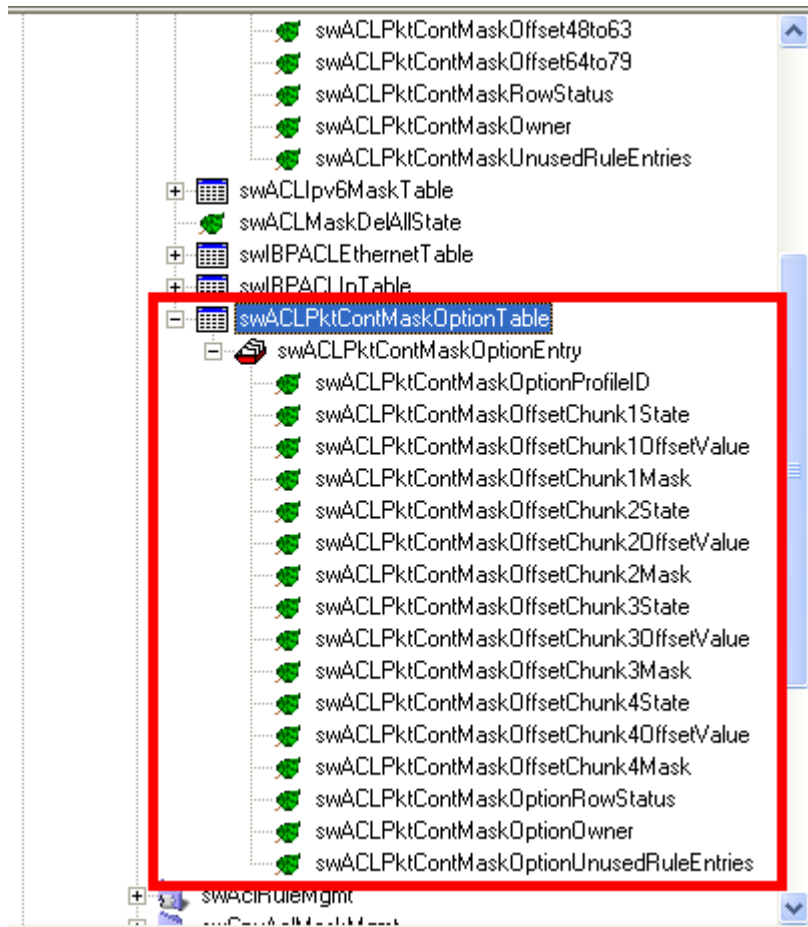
swACLPktContMaskOffset48to63
swACLPktContMaskOffset64to79
swACLPktContMaskRowStatus
swACLPktContMaskOwner
swACLPktContMaskUnusedRuleEntries
swACLIpv6MaskTable
swACLMaskDelAllState
swIBPACLEthernetTable
swIBPACLIpTable
swACLPktContMaskOptionTable
swACLPktContMaskOptionEntry
swACLPktContMaskOptionProfileID
swACLPktContMaskOffsetChunk1State
swACLPktContMaskOffsetChunk1OffsetValue
swACLPktContMaskOffsetChunk1Mask
swACLPktContMaskOffsetChunk2State
swACLPktContMaskOffsetChunk2OffsetValue
swACLPktContMaskOffsetChunk2Mask
swACLPktContMaskOffsetChunk3State
swACLPktContMaskOffsetChunk3OffsetValue
swACLPktContMaskOffsetChunk3Mask
swACLPktContMaskOffsetChunk4State
swACLPktContMaskOffsetChunk4OffsetValue
swACLPktContMaskOffsetChunk4Mask
swACLPktContMaskOptionRowStatus
swACLPktContMaskOptionOwner
swACLPktContMaskOptionUnusedRuleEntries
swAclRuleMgmt
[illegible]